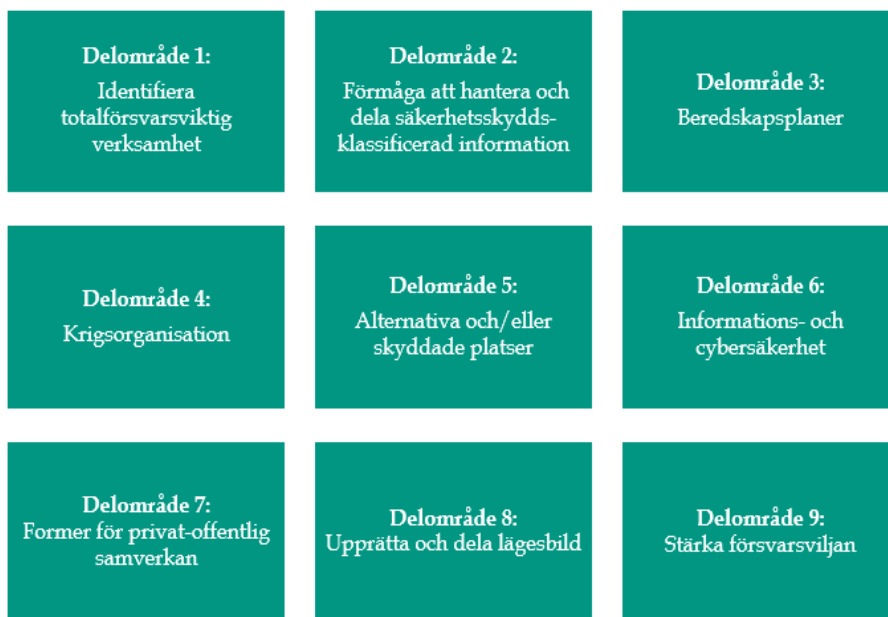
Delområde 1:
Identifiera totalförsvarsviktig verksamhet

Delområde 2:
Förmåga att hantera och dela säkerhetsskyddsklassificerad information

Delområde 3:
Beredskapsplaner

Delområde 4:
Krigsorganisation

Delområde 5:
Alternativa och/eller skyddade platser

Delområde 6:
Informations- och cybersäkerhet

Delområde 7:
Former för privat-offentlig samverkan

Delområde 8:
Upprätta och dela lägesbild

Delområde 9:
Stärka försvarsviljan